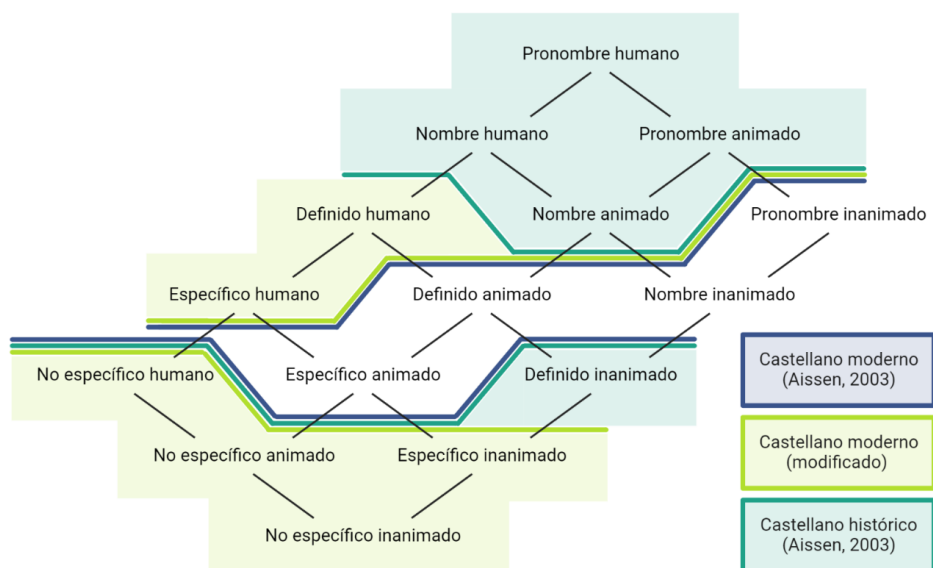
Pronombre humano

Nombre humano

Pronombre animado

Definido humano

Nombre animado

Pronombre inanimado

Específico humano

Definido animado

Nombre inanimado

No específico humano

Específico animado

Definido inanimado

No específico animado

Específico inanimado

No específico inanimado

Castellano moderno (Aissen, 2003)

Castellano moderno (modificado)

Castellano histórico (Aissen, 2003)